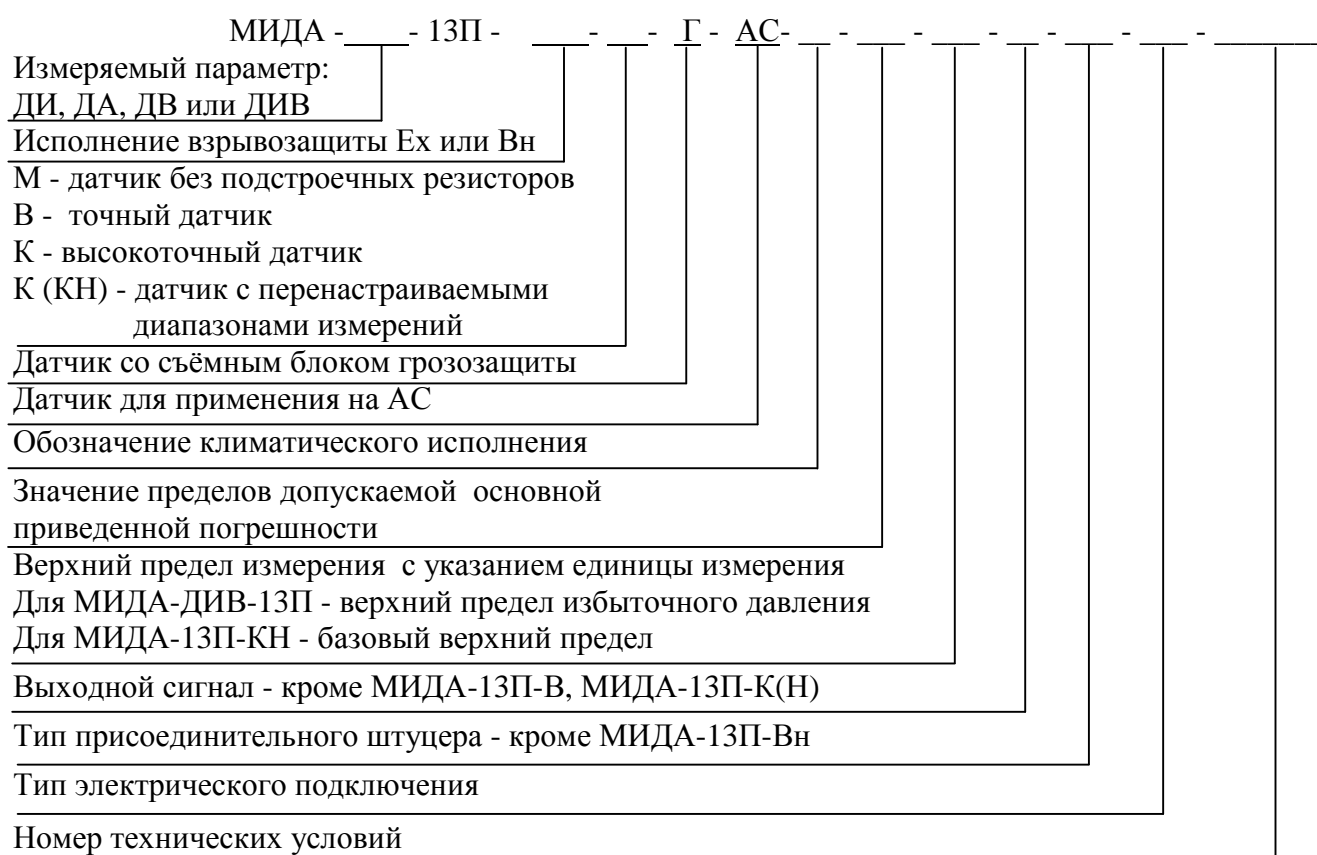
МИДА -____- 13П - ____- __- Г - АС- __ - ___ - ___ - __ - ___ - ___ - ______

Измеряемый параметр: ДИ, ДА, ДВ или ДИВ

Исполнение взрывозащиты Ех или Вн

М - датчик без подстроечных резисторов
В - точный датчик
К - высокоточный датчик
К (КН) - датчик с перенастраиваемыми диапазонами измерений

Датчик со съёмным блоком грозозащиты

Датчик для применения на АС

Обозначение климатического исполнения

Значение пределов допускаемой основной приведенной погрешности

Верхний предел измерения с указанием единицы измерения
Для МИДА-ДИВ-13П - верхний предел избыточного давления
Для МИДА-13П-КН - базовый верхний предел

Выходной сигнал - кроме МИДА-13П-В, МИДА-13П-К(Н)

Тип присоединительного штуцера - кроме МИДА-13П-Вн

Тип электрического подключения

Номер технических условий